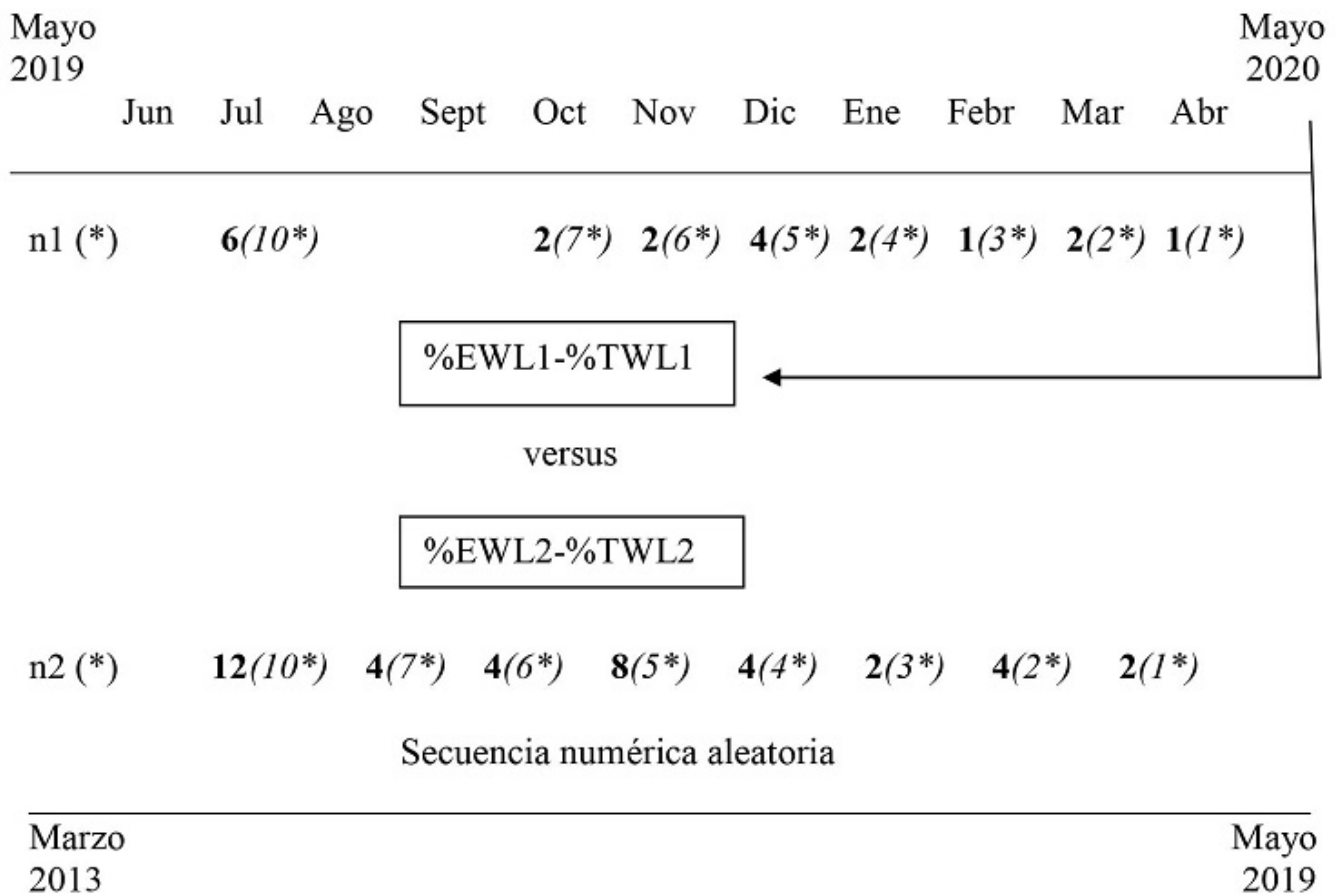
Mayo 2019

Mayo 2020

Jun Jul Ago Sept Oct Nov Dic Ene Febr Mar Abr

n1 (*) **6**(10*) **2**(7*) **2**(6*) **4**(5*) **2**(4*) **1**(3*) **2**(2*) **1**(1*)

%EWL1-%TWL1

versus

%EWL2-%TWL2

n2 (*) **12**(10*) **4**(7*) **4**(6*) **8**(5*) **4**(4*) **2**(3*) **4**(2*) **2**(1*)

Secuencia numérica aleatoria

Marzo 2013

Mayo 2019